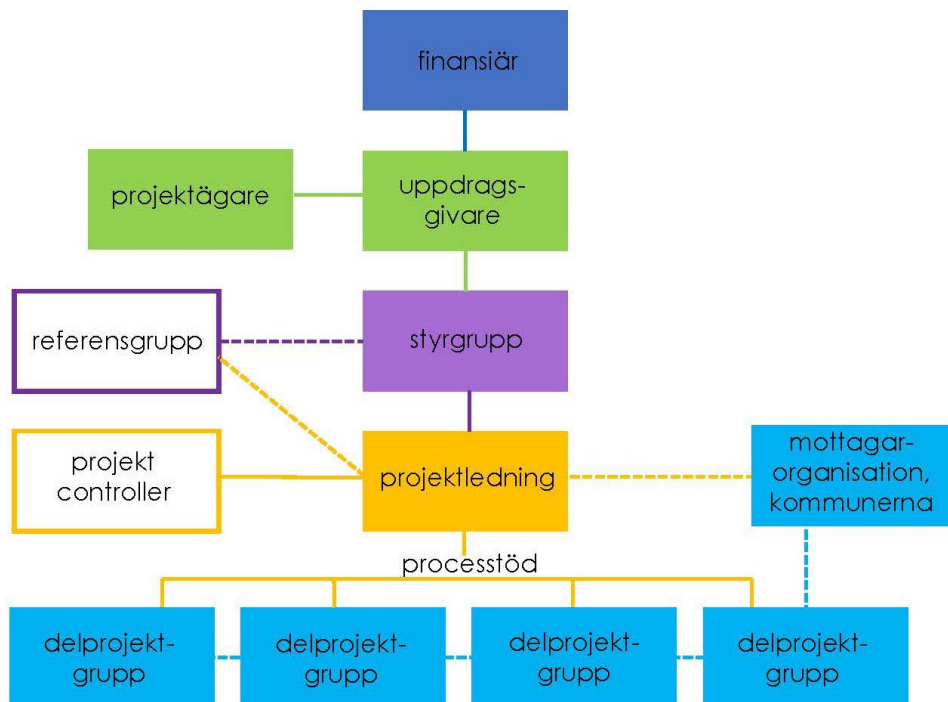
finansiär

projektägare

uppdrags-givare

referensgrupp

styrgrupp

projekt controller

projektledning

mottagar-organisation, kommunerna

processtöd

delprojekt-grupp

delprojekt-grupp

delprojekt-grupp

delprojekt-grupp